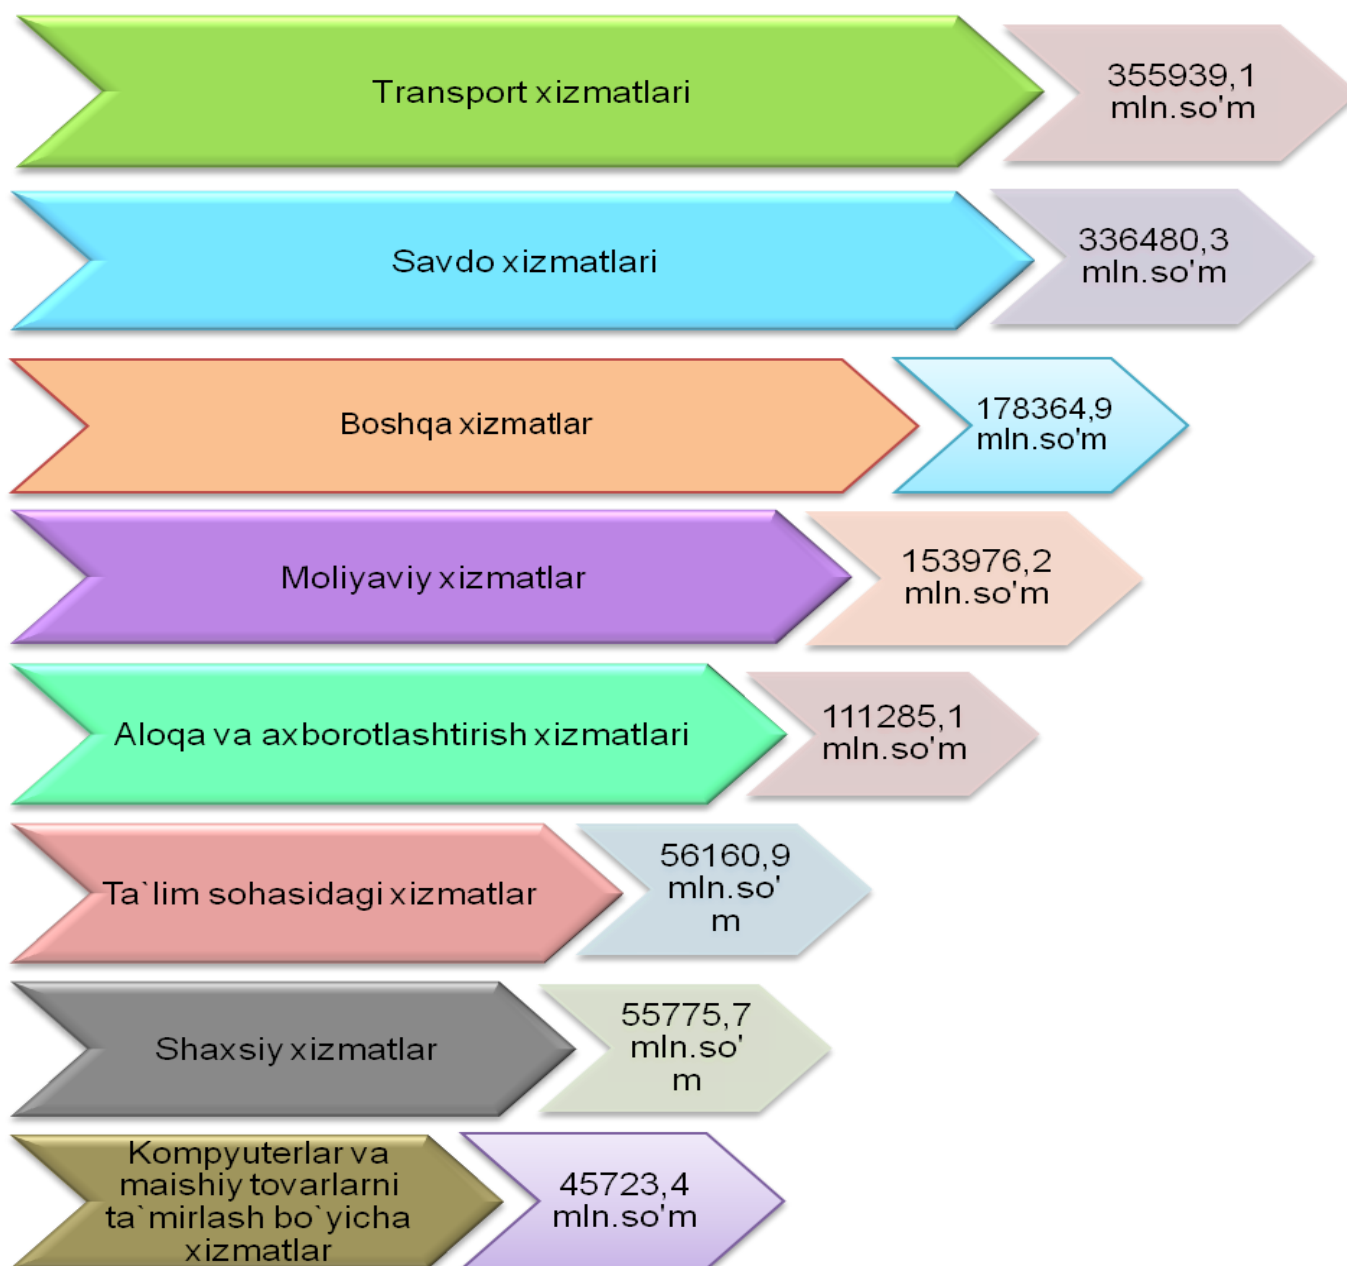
Transport xizmatlari

355939,1 mln.so'm

Savdo xizmatlari

336480,3 mln.so'm

Boshqa xizmatlar

178364,9 mln.so'm

Moliyaviy xizmatlar

153976,2 mln.so'm

Aloqa va axborotlashtirish xizmatlari

111285,1 mln.so'm

Ta`lim sohasidagi xizmatlar

56160,9 mln.so'm

Shaxsiy xizmatlar

55775,7 mln.so'm

Kompyuterlar va maishiy tovarlarni ta`mirlash bo`yicha xizmatlar

45723,4 mln.so'm